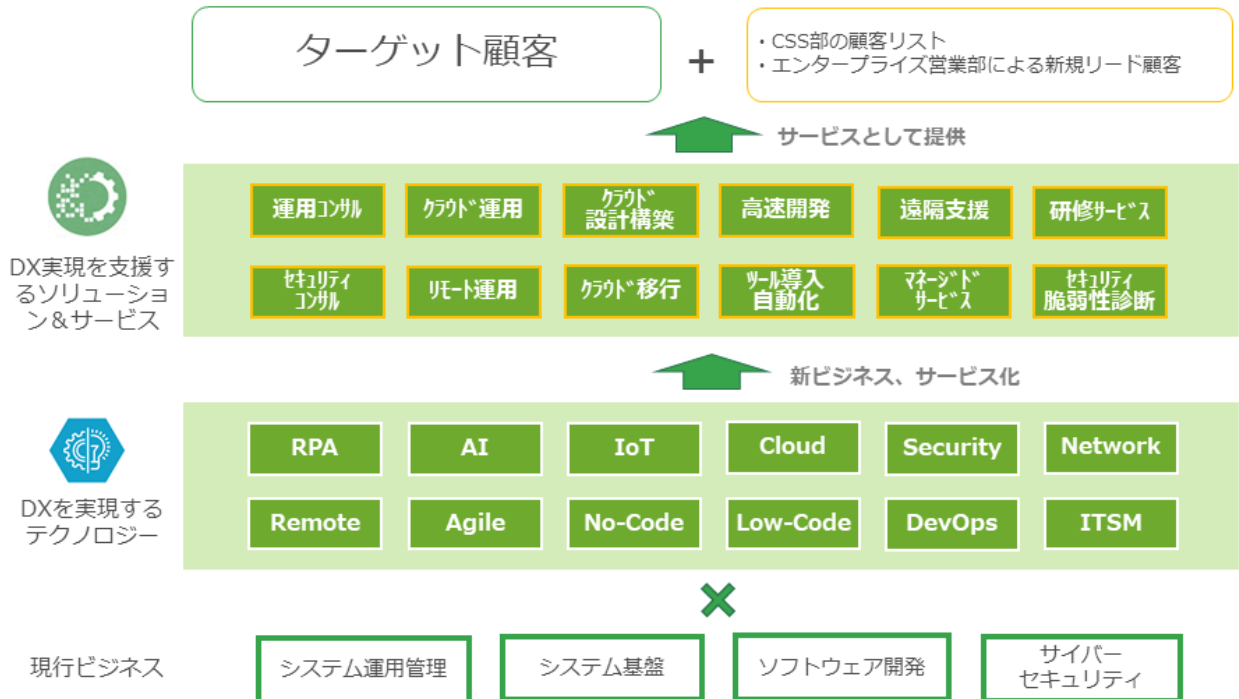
ターゲット顧客

+

・CSS部の顧客リスト
・エンタープライズ営業部による新規リード顧客

サービスとして提供

DX実現を支援するソリューション&サービス

運用コンサル
クラウド運用
クラウド設計構築
高速開発
遠隔支援
研修サービス

セキュリティコンサル
リモート運用
クラウド移行
ツール導入自動化
マネージドサービス
セキュリティ脆弱性診断

新ビジネス、サービス化

DXを実現するテクノロジー

RPA
AI
IoT
Cloud
Security
Network

Remote
Agile
No-Code
Low-Code
DevOps
ITSM

×

現行ビジネス

システム運用管理
システム基盤
ソフトウェア開発
サイバーセキュリティ